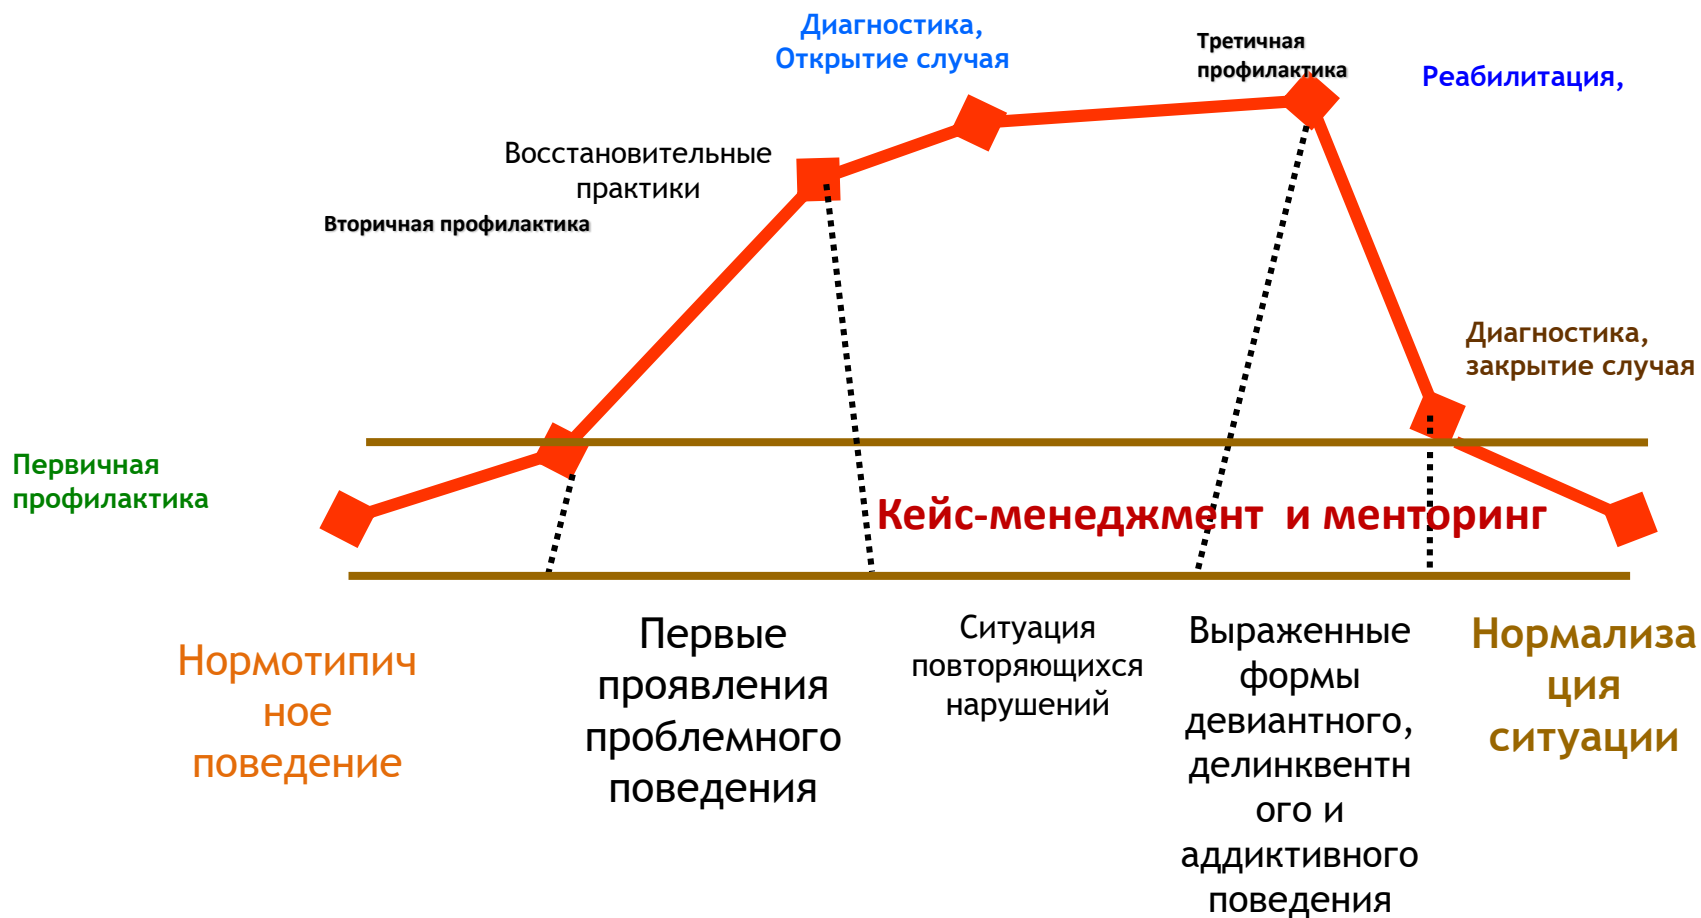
Диагностика, Открытие случая

Третичная профилактика

Реабилитация,

Восстановительные практики

Вторичная профилактика

Диагностика, закрытие случая

Первичная профилактика

Кейс-менеджмент и менторинг

Нормотипичное поведение

Первые проявления проблемного поведения

Ситуация повторяющихся нарушений

Выраженные формы девиантного, делинквентного и аддиктивного поведения

Нормализация ситуации